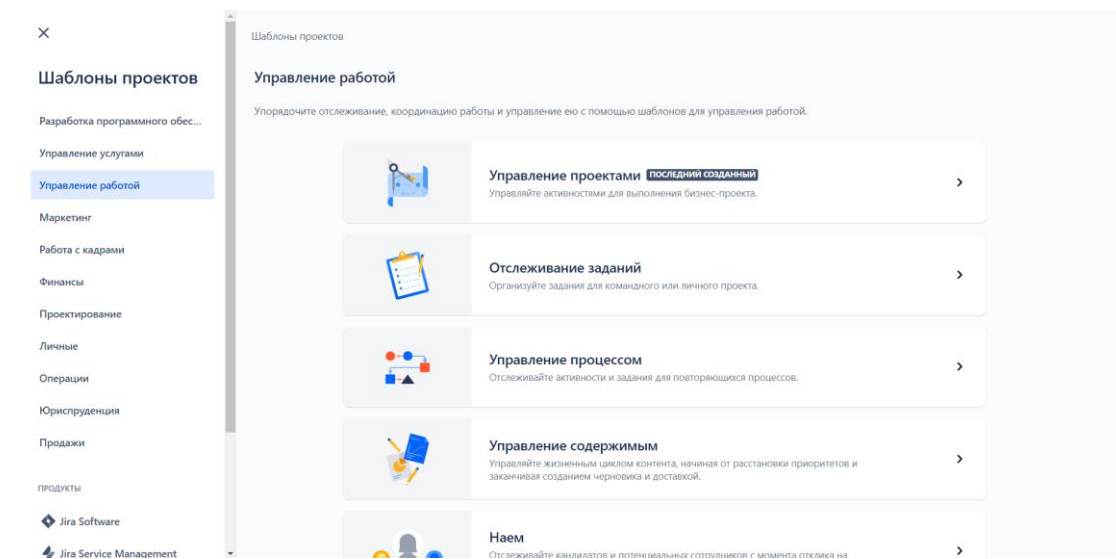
×

Шаблоны проектов

Разработка программного обес...

Управление услугами

Управление работой

Маркетинг

Работа с кадрами

Финансы

Проектирование

Личные

Операции

Юриспруденция

Продажи

ПРОДУКТЫ

Jira Software

Jira Service Management

Шаблоны проектов

Управление работой

Упорядочите отслеживание, координацию работы и управление ею с помощью шаблонов для управления работой.

Управление проектами ПОСЛЕДНИЙ СОЗДАННЫЙ
Управляйте активностями для выполнения бизнес-проекта.

Отслеживание заданий
Организуйте задания для командного или личного проекта.

Управление процессом
Отслеживайте активности и задания для повторяющихся процессов.

Управление содержимым
Управляйте жизненным циклом контента, начиная от расстановки приоритетов и заканчивая созданием черновика и доставкой.

Наем
Отслеживайте кандидатов и потенциальных сотрудников с момента отклика на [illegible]